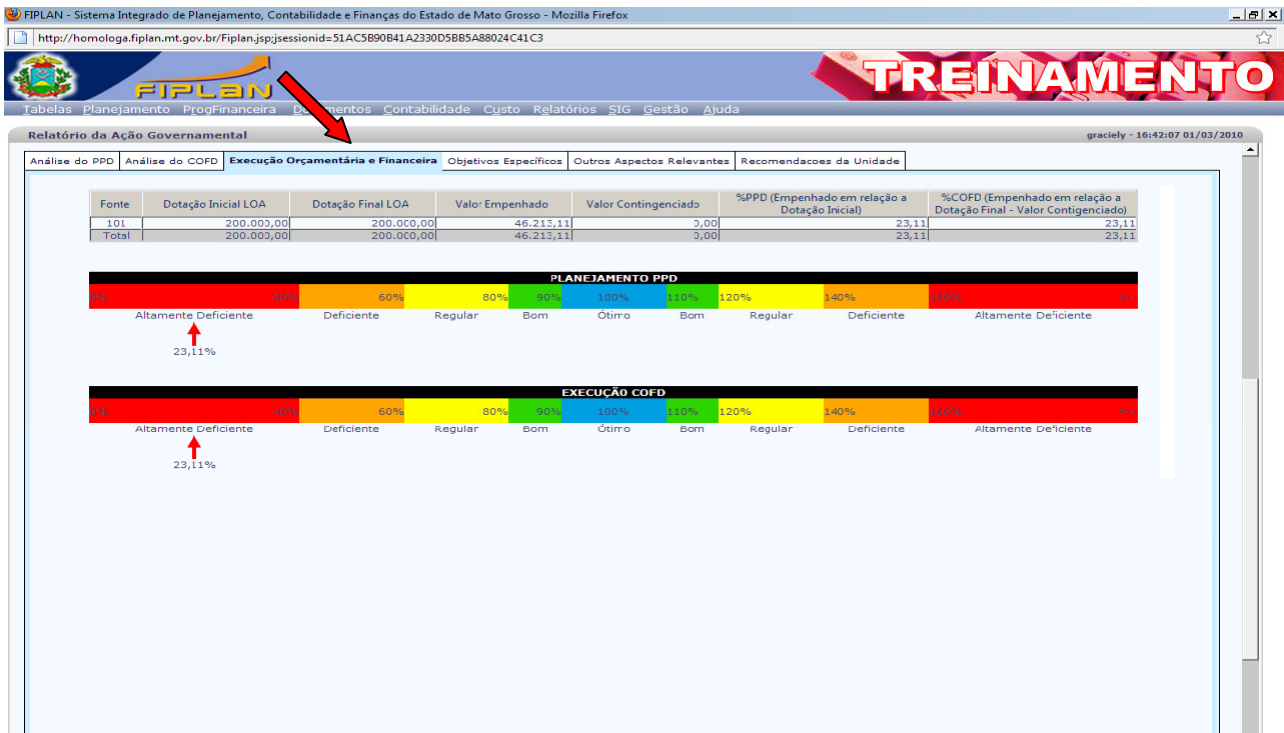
FIPLAN - Sistema Integrado de Planejamento, Contabilidade e Finanças do Estado de Mato Grosso - Mozilla Firefox

http://homologa.fiplan.mt.gov.br/Fiplan.jsp;jsessionid=51AC5B90B41A2330D5BB5A88024C41C3

FIPLAN

TREINAMENTO

Tabelas Planejamento ProgFinanceira Documentos Contabilidade Custo Relatórios SIG Gestão Ajuda

Relatório da Ação Governamental

gracielly - 16:42:07 01/03/2010

Análise do PPD | Análise do COFD | Execução Orçamentária e Financeira | Objetivos Específicos | Outros Aspectos Relevantes | Recomendacoes da Unidade

| Fonte | Dotação Inicial LOA | Dotação Final LOA | Valor Empenhado | Valor Contingenciado | %PPD (Empenhado em relação a Dotação Inicial) | %COFD (Empenhado em relação a Dotação Final - Valor Contigenciado) |
|---|---|---|---|---|---|---|
| 101 | 200.000,00 | 200.000,00 | 46.213,11 | 0,00 | 23,11 | 23,11 |
| Total | 200.000,00 | 200.000,00 | 46.213,11 | 0,00 | 23,11 | 23,11 |

PLANEJAMENTO PPD

0% 40% 60% 80% 90% 100% 110% 120% 140% 160% ∞

Altamente Deficiente Deficiente Regular Bom Ótimo Bom Regular Deficiente Altamente Deficiente

23,11%

EXECUÇÃO COFD

0% 40% 60% 80% 90% 100% 110% 120% 140% 160% ∞

Altamente Deficiente Deficiente Regular Bom Ótimo Bom Regular Deficiente Altamente Deficiente

23,11%